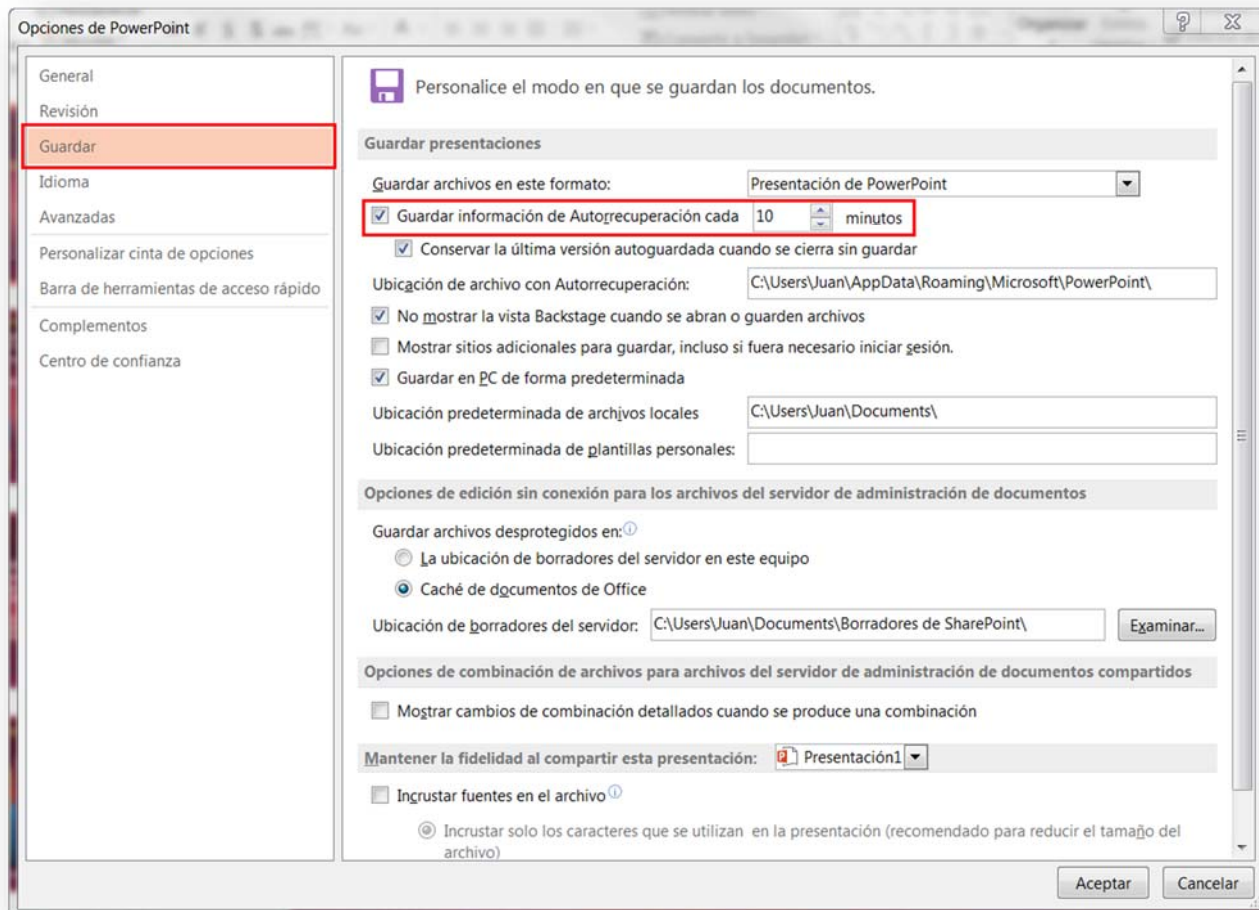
Opciones de PowerPoint

General
Revisión
Guardar
Idioma
Avanzadas
Personalizar cinta de opciones
Barra de herramientas de acceso rápido
Complementos
Centro de confianza

Personalice el modo en que se guardan los documentos.

Guardar presentaciones

Guardar archivos en este formato: Presentación de PowerPoint
Guardar información de Autorrecuperación cada 10 minutos
Conservar la última versión autoguardada cuando se cierra sin guardar
Ubicación de archivo con Autorrecuperación: C:\Users\Juan\AppData\Roaming\Microsoft\PowerPoint\
No mostrar la vista Backstage cuando se abran o guarden archivos
Mostrar sitios adicionales para guardar, incluso si fuera necesario iniciar sesión.
Guardar en PC de forma predeterminada
Ubicación predeterminada de archivos locales C:\Users\Juan\Documents\
Ubicación predeterminada de plantillas personales:

Opciones de edición sin conexión para los archivos del servidor de administración de documentos

Guardar archivos desprotegidos en:
La ubicación de borradores del servidor en este equipo
Caché de documentos de Office
Ubicación de borradores del servidor: C:\Users\Juan\Documents\Borradores de SharePoint\ Examinar...

Opciones de combinación de archivos para archivos del servidor de administración de documentos compartidos

Mostrar cambios de combinación detallados cuando se produce una combinación

Mantener la fidelidad al compartir esta presentación: Presentación1

Incrustar fuentes en el archivo
Incrustar solo los caracteres que se utilizan en la presentación (recomendado para reducir el tamaño del archivo)

Aceptar Cancelar